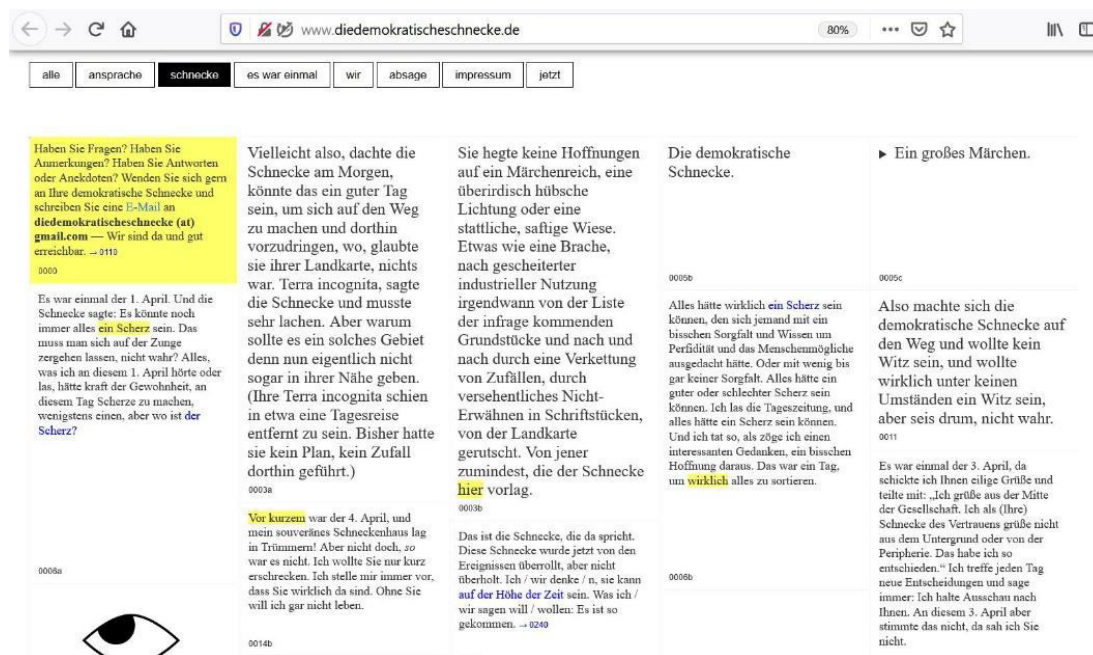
www.diedemokratischeschnecke.de

80%

alle | ansprache | schnecke | es war einmal | wir | absage | impressum | jetzt

Haben Sie Fragen? Haben Sie Anmerkungen? Haben Sie Antworten oder Anekdoten? Wenden Sie sich gern an Ihre demokratische Schnecke und schreiben Sie eine E-Mail an **diedemokratischeschnecke (at) gmail.com** — Wir sind da und gut erreichbar. → 0110

0000

Es war einmal der 1. April. Und die Schnecke sagte: Es könnte noch immer alles ein Scherz sein. Das muss man sich auf der Zunge zergehen lassen, nicht wahr? Alles, was ich an diesem 1. April hörte oder las, hätte kraft der Gewohnheit, an diesem Tag Scherze zu machen, wenigstens einen, aber wo ist der Scherz?

0008a

Vielleicht also, dachte die Schnecke am Morgen, könnte das ein guter Tag sein, um sich auf den Weg zu machen und dorthin vorzudringen, wo, glaubte sie ihrer Landkarte, nichts war. Terra incognita, sagte die Schnecke und musste sehr lachen. Aber warum sollte es ein solches Gebiet denn nun eigentlich nicht sogar in ihrer Nähe geben. (Ihre Terra incognita schien in etwa eine Tagesreise entfernt zu sein. Bisher hatte sie kein Plan, kein Zufall dorthin geführt.)

0003a

Vor kurzem war der 4. April, und mein souveränes Schneckenhaus lag in Trümmern! Aber nicht doch, *so* war es nicht. Ich wollte Sie nur kurz erschrecken. Ich stelle mir immer vor, dass Sie wirklich da sind. Ohne Sie will ich gar nicht leben.

0014b

Sie hegte keine Hoffnungen auf ein Märchenreich, eine überirdisch hübsche Lichtung oder eine stattliche, saftige Wiese. Etwas wie eine Brache, nach gescheiterter industrieller Nutzung irgendwann von der Liste der infrage kommenden Grundstücke und nach und nach durch eine Verkettung von Zufällen, durch versehentliches Nicht-Erwähnen in Schriftstücken, von der Landkarte gerutscht. Von jener zumindest, die der Schnecke hier vorlag.

0003b

Das ist die Schnecke, die da spricht. Diese Schnecke wurde jetzt von den Ereignissen überrollt, aber nicht überholt. Ich / wir denke / n, sie kann auf der Höhe der Zeit sein. Was ich / wir sagen will / wollen: Es ist so gekommen. → 0240

Die demokratische Schnecke.

0005b

Alles hätte wirklich ein Scherz sein können, den sich jemand mit ein bisschen Sorgfalt und Wissen um Perfidität und das Menschenmögliche ausgedacht hätte. Oder mit wenig bis gar keiner Sorgfalt. Alles hätte ein guter oder schlechter Scherz sein können. Ich las die Tageszeitung, und alles hätte ein Scherz sein können. Und ich tat so, als zöge ich einen interessanten Gedanken, ein bisschen Hoffnung daraus. Das war ein Tag, um wirklich alles zu sortieren.

0006b

► Ein großes Märchen.

0005c

Also machte sich die demokratische Schnecke auf den Weg und wollte kein Witz sein, und wollte wirklich unter keinen Umständen ein Witz sein, aber seis drum, nicht wahr.

0011

Es war einmal der 3. April, da schickte ich Ihnen eilige Grüße und teilte mit: „Ich grüße aus der Mitte der Gesellschaft. Ich als (Ihre) Schnecke des Vertrauens grüße nicht aus dem Untergrund oder von der Peripherie. Das habe ich so entschieden.“ Ich treffe jeden Tag neue Entscheidungen und sage immer: Ich halte Ausschau nach Ihnen. An diesem 3. April aber stimmte das nicht, da sah ich Sie nicht.